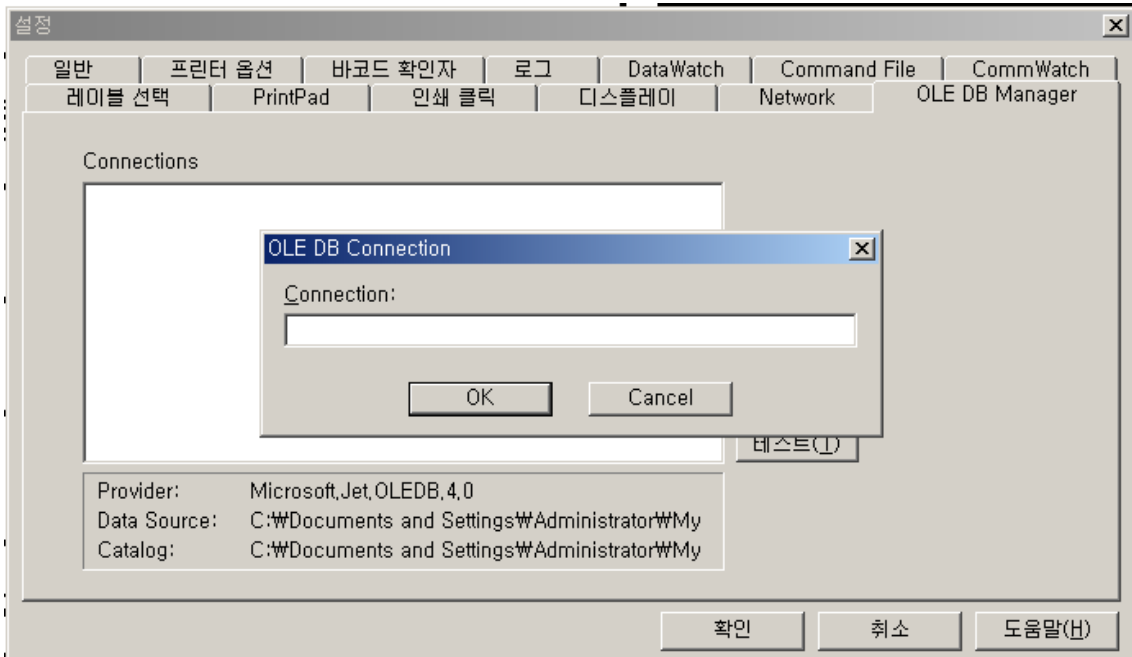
설정

일반 | 프린터 옵션 | 바코드 확인자 | 로그 | DataWatch | Command File | CommWatch
레이블 선택 | PrintPad | 인쇄 클릭 | 디스플레이 | Network | OLE DB Manager

Connections

OLE DB Connection

Connection:

OK
Cancel

테스트(T)

Provider: Microsoft,Jet,OLEDB,4,0
Data Source: C:₩Documents and Settings₩Administrator₩My
Catalog: C:₩Documents and Settings₩Administrator₩My

확인
취소
도움말(H)